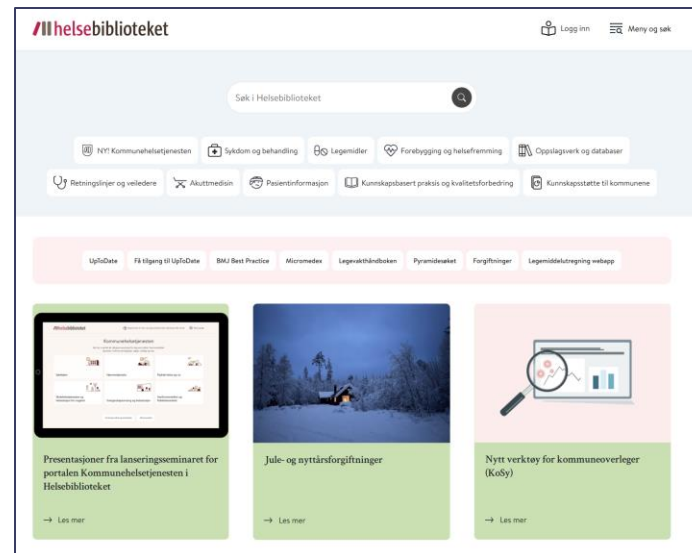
helsebiblioteket

Logg inn

Meny og søk

Søk i Helsebiblioteket

NY! Kommunehelsetjenesten

Sykdom og behandling

Legemidler

Forebygging og helsefremming

Oppslagsverk og databaser

Retningslinjer og veiledere

Akuttmedisin

Pasientinformasjon

Kunnskapsbasert praksis og kvalitetsforbedring

Kunnskapsstøtte til kommunene

UpToDate

Få tilgang til UpToDate

BMJ Best Practice

Micromedex

Legevakthåndboken

Pyramidesøket

Forgiftninger

Legemiddelutregning webapp

Presentasjoner fra lanseringsseminaret for portalen Kommunehelsetjenesten i Helsebiblioteket

→ Les mer

Jule- og nyttårsforgiftninger

→ Les mer

Nytt verktøy for kommuneoverleger (KoSy)

→ Les mer